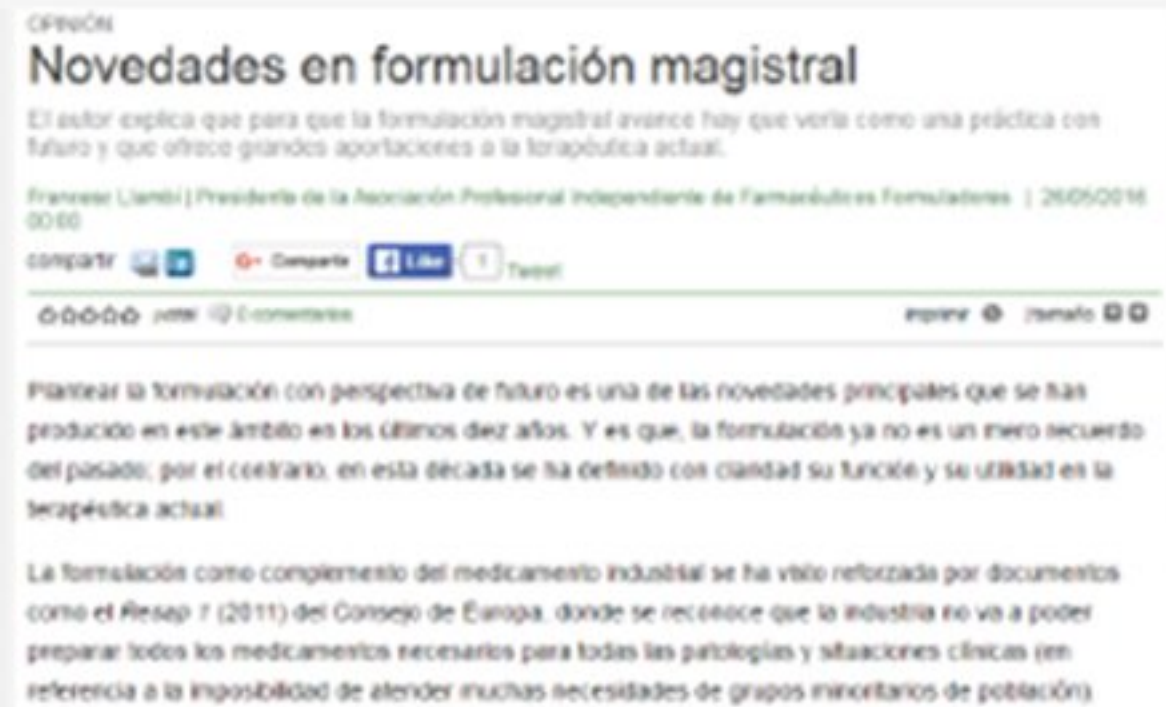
OPINIÓN

Novedades en formulación magistral

El autor explica que para que la formulación magistral avance hay que verla como una práctica con futuro y que ofrece grandes aportaciones a la terapéutica actual.

Francesc Llambí | Presidente de la Asociación Profesional Independiente de Farmacéuticos Formuladores | 26/05/2016 00:00

compartir G+ Compartir Like 1 Tweet

votar 0 comentarios imprimir tamaño

Plantear la formulación con perspectiva de futuro es una de las novedades principales que se han producido en este ámbito en los últimos diez años. Y es que, la formulación ya no es un mero recuerdo del pasado; por el contrario, en esta década se ha definido con claridad su función y su utilidad en la terapéutica actual.

La formulación como complemento del medicamento industrial se ha visto reforzada por documentos como el Resap 7 (2011) del Consejo de Europa, donde se reconoce que la industria no va a poder preparar todos los medicamentos necesarios para todas las patologías y situaciones clínicas (en referencia a la imposibilidad de atender muchas necesidades de grupos minoritarios de población).